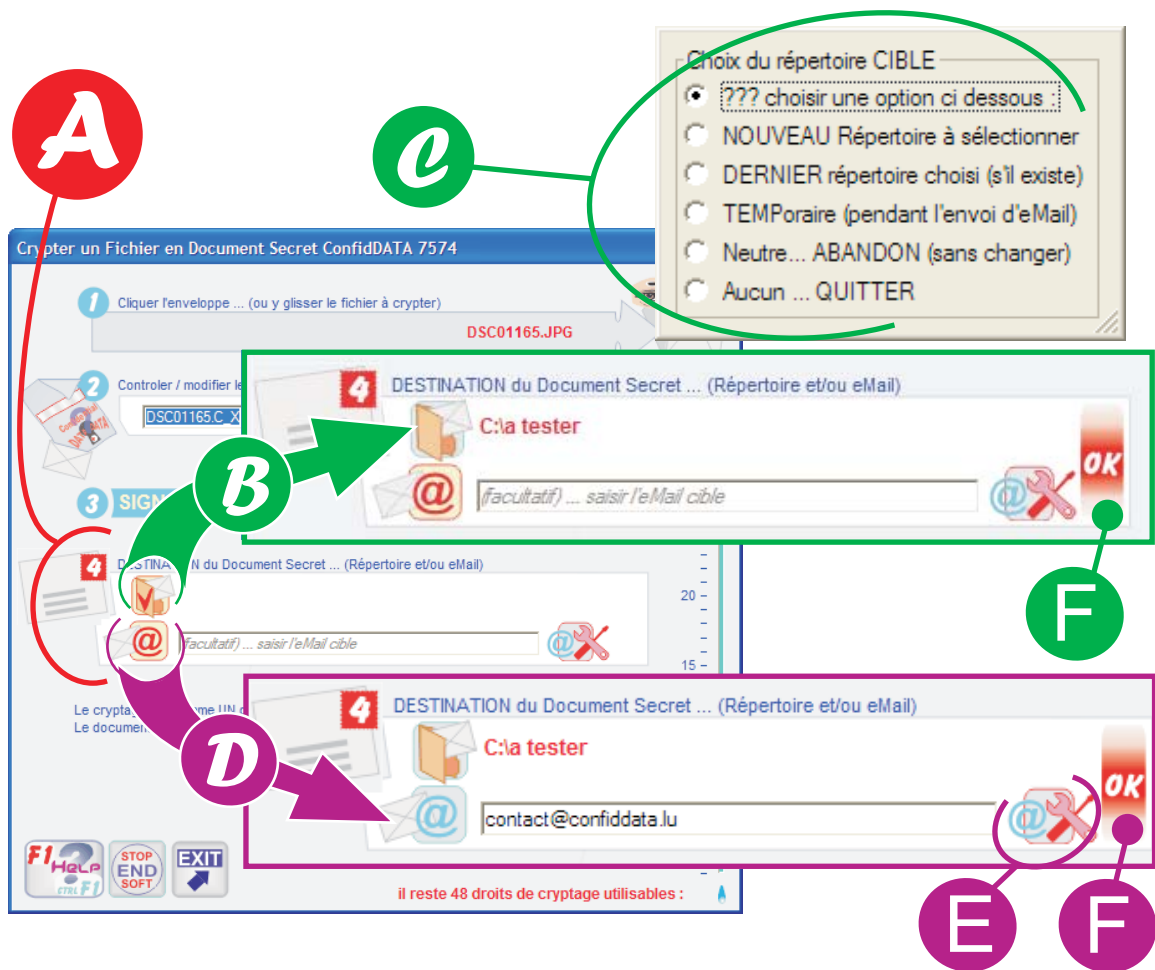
A

Crypter un Fichier en Document Secret ConfidDATA 7574

1 Cliquer l'enveloppe ... (ou y glisser le fichier à crypter)

DSC01165.JPG

2 Controler / modifier le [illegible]

DSC01165.C_X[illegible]

3 SIGN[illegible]

4 DESTINA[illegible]N du Document Secret ... (Répertoire et/ou eMail)

(facultatif) ... saisir l'eMail cible

20

15

Le cryptag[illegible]me UN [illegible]
Le documen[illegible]

F1 HELP CTRL F1

STOP END SOFT

EXIT

il reste 48 droits de cryptage utilisables :

C

Choix du répertoire CIBLE

??? choisir une option ci dessous :

NOUVEAU Répertoire à sélectionner

DERNIER répertoire choisi (s'il existe)

TEMPoraire (pendant l'envoi d'eMail)

Neutre... ABANDON (sans changer)

Aucun ... QUITTER

4 DESTINATION du Document Secret ... (Répertoire et/ou eMail)

C:\a tester

(facultatif) ... saisir l'eMail cible

OK

B

F

4 DESTINATION du Document Secret ... (Répertoire et/ou eMail)

C:\a tester

contact@confiddata.lu

OK

D

E

F